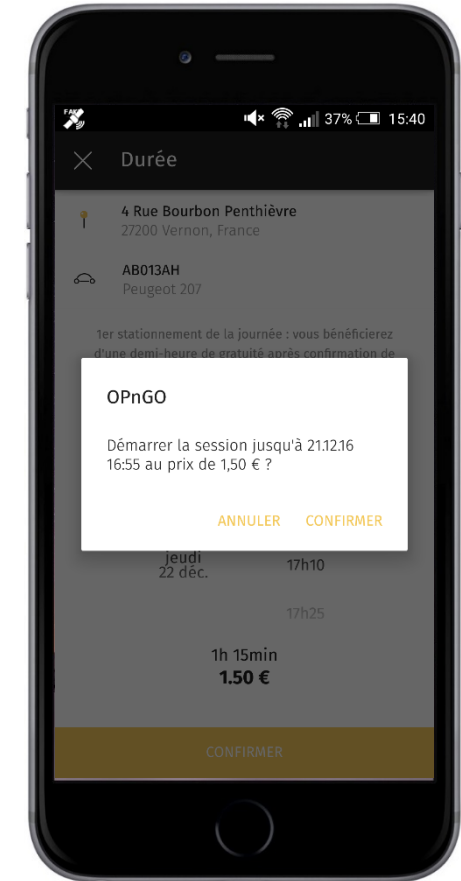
37% 15:40

Durée

4 Rue Bourbon Penthièvre
27200 Vernon, France

AB013AH
Peugeot 207

1er stationnement de la journée : vous bénéficierez d'une demi-heure de gratuité après confirmation de

OPnGO

Démarrer la session jusqu'à 21.12.16 16:55 au prix de 1,50 € ?

ANNULER CONFIRMER

jeudi
22 déc.

17h10

17h25

1h 15min
1.50 €

CONFIRMER